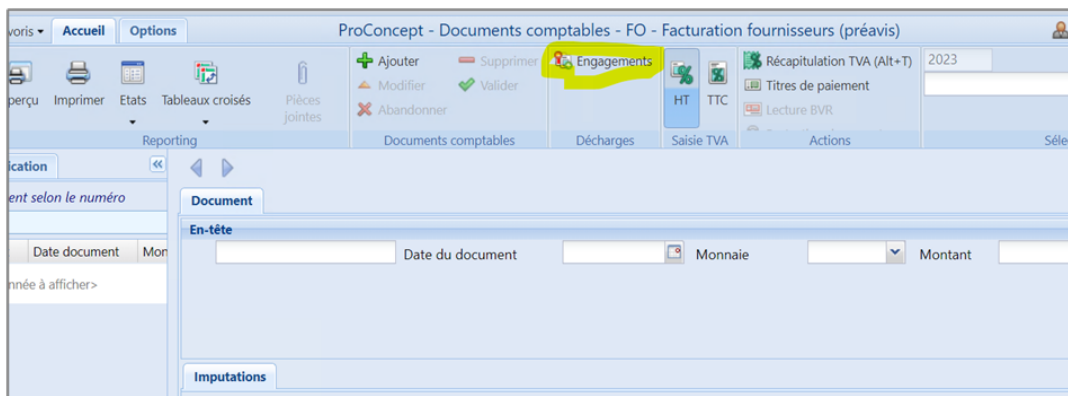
voris ▾ Accueil Options

ProConcept - Documents comptables - FO - Facturation fournisseurs (préavis)

perçu Imprimer Etats Tableaux croisés Pièces jointes

Reporting

Ajouter Supprimer Modifier Valider Abandonner

Documents comptables

Engagements

Décharges

HT TTC

Saisie TVA

Récapitulation TVA (Alt+T) Titres de paiement Lecture BVR

Actions

2023

Séle

ication

ent selon le numéro

Date document Mon

nnée à afficher>

Document

En-tête

Date du document Monnaie Montant

Imputations